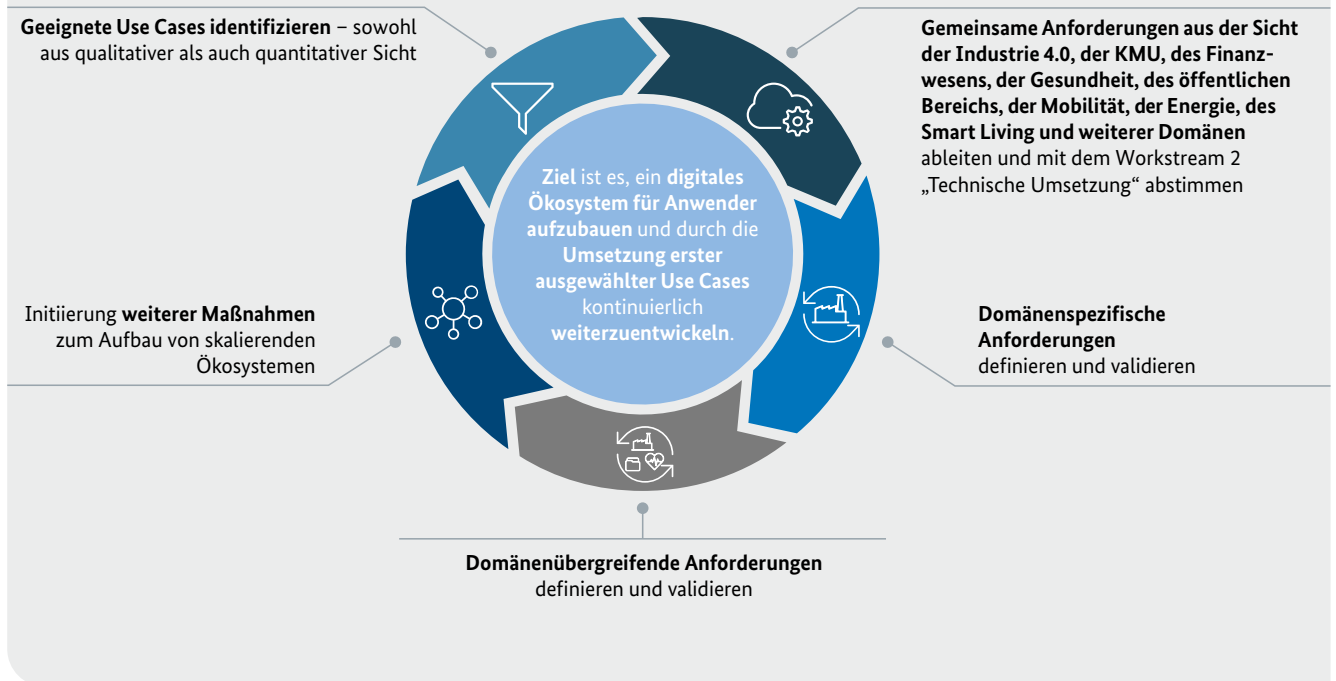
**Geeignete Use Cases identifizieren** – sowohl aus qualitativer als auch quantitativer Sicht

**Gemeinsame Anforderungen aus der Sicht der Industrie 4.0, der KMU, des Finanzwesens, der Gesundheit, des öffentlichen Bereichs, der Mobilität, der Energie, des Smart Living und weiterer Domänen** ableiten und mit dem Workstream 2 „Technische Umsetzung" abstimmen

**Ziel** ist es, ein **digitales Ökosystem für Anwender aufzubauen** und durch die **Umsetzung erster ausgewählter Use Cases** kontinuierlich **weiterzuentwickeln**.

Initiierung **weiterer Maßnahmen** zum Aufbau von skalierenden Ökosystemen

**Domänenspezifische Anforderungen** definieren und validieren

**Domänenübergreifende Anforderungen** definieren und validieren